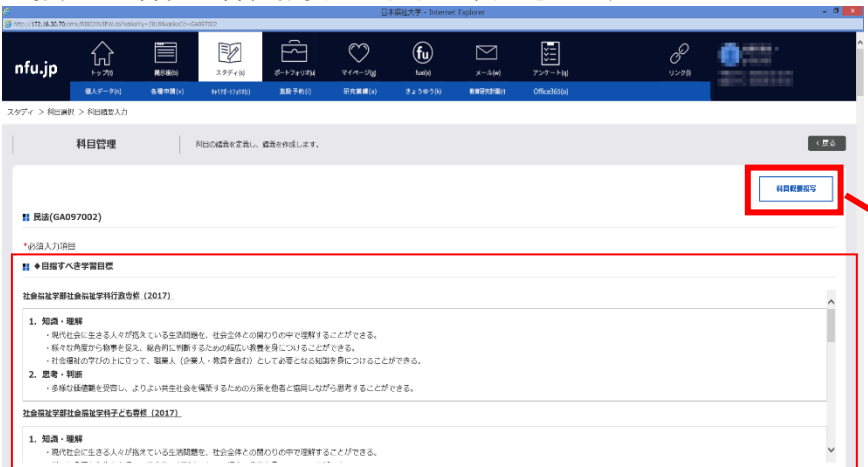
日本福祉大学 - Internet Explorer

http://172.16.30.70/ams/R1BC05/.do?

nfu.jp

トップ(t)

掲示板(b)

スタディ(s)

ポートフォリオ(y)

マイページ(g)

fu

fual(n)

メール(w)

アンケート(q)

リンク(l)

個人データ(h)

各種申請(v)

ｷｬﾘｱｻﾎﾟｰﾄﾌｧｲﾙ(i)

施設予約(i)

研究業績(a)

きょうゆう(k)

教員研究計画(r)

Office365(o)

スタディ > 科目選択 > 科目概要入力

科目管理

科目の概要を定義し、概要を作成します。

< 戻る

科目概要複写

民法(GA097002)

*必須入力項目

◆目指すべき学習目標

社会福祉学部社会福祉学科行政専修（2017）

1. 知識・理解

・現代社会に生きる人々が抱えている生活問題を、社会全体との関わりの中で理解することができる。

・様々な角度から物事を捉え、総合的に判断するための幅広い教養を身につけることができる。

・社会福祉の学びの上に立って、職業人（企業人・教員を含む）として必要となる知識を身につけることができる。

2. 思考・判断

・多様な価値観を受容し、よりよい共生社会を構築するための方策を他者と協同しながら思考することができる。

社会福祉学部社会福祉学科子ども専修（2017）

1. 知識・理解

・現代社会に生きる人々が抱えている生活問題を、社会全体との関わりの中で理解することができる。